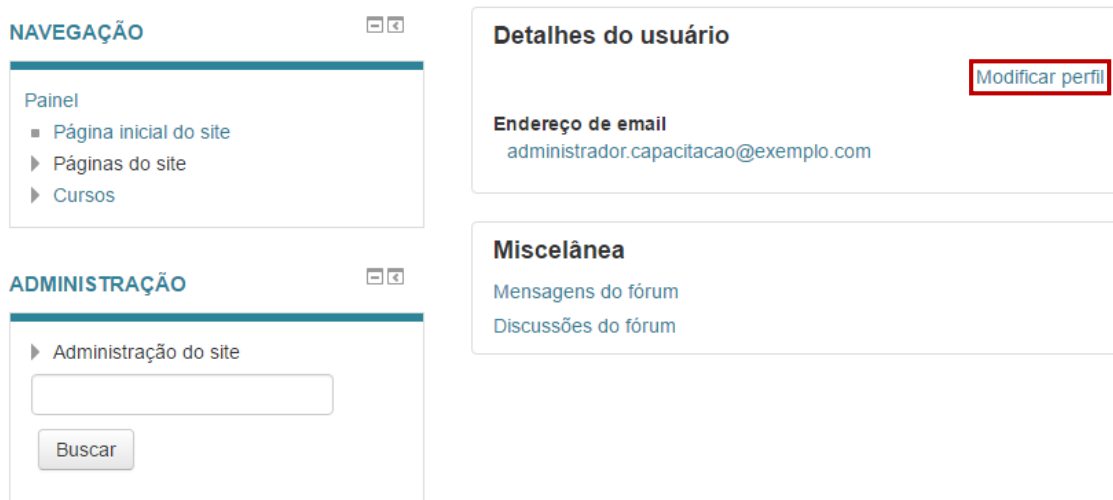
NAVEGAÇÃO

Painel
Página inicial do site
Páginas do site
Cursos

ADMINISTRAÇÃO

Administração do site

Buscar

Detalhes do usuário

Modificar perfil

Endereço de email
administrador.capacitacao@exemplo.com

Miscelânea

Mensagens do fórum
Discussões do fórum